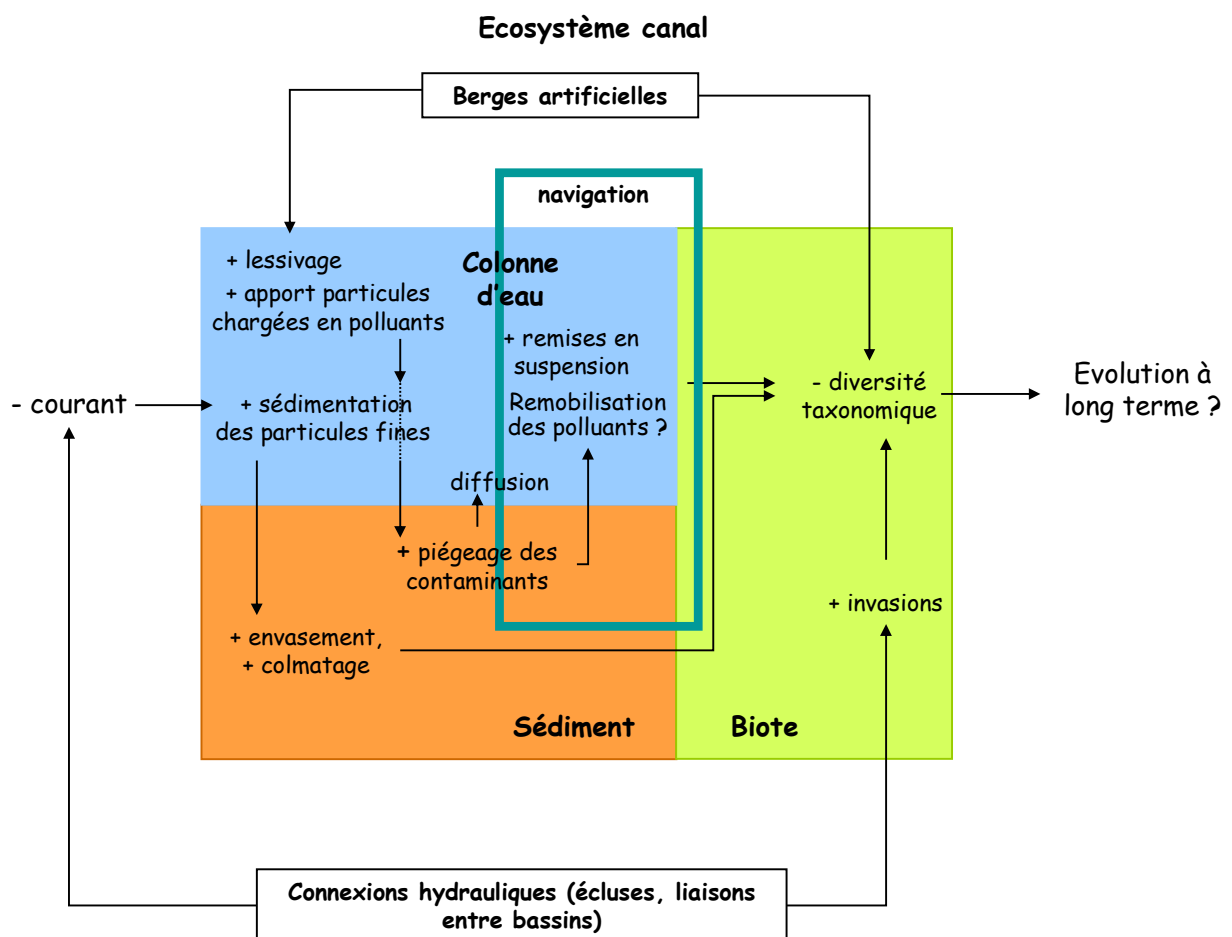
Ecosystème canal

Berges artificielles

navigation

+ lessivage

+ apport particules chargées en polluants

Colonne d'eau

+ remises en suspension

Remobilisation des polluants ?

- courant

+ sédimentation des particules fines

diffusion

+ piégeage des contaminants

- diversité taxonomique

Evolution à long terme ?

+ invasions

+ envasement, + colmatage

Sédiment

Biote

Connexions hydrauliques (écluses, liaisons entre bassins)